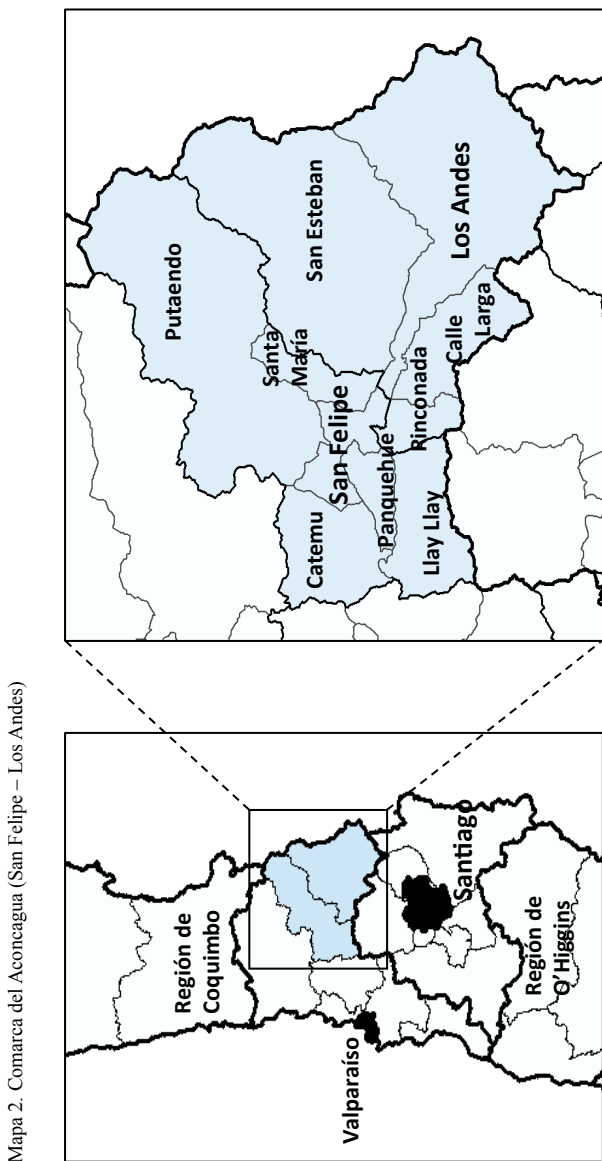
Mapa 2. Comarca del Aconcagua (San Felipe – Los Andes)

Región de Coquimbo

Valparaíso

Santiago

Región de O'Higgins

Putaendo

San Esteban

Los Andes

Santa María

Calle Larga

Rinconada

San Felipe

Panquehue

Catemu

Llay Llay